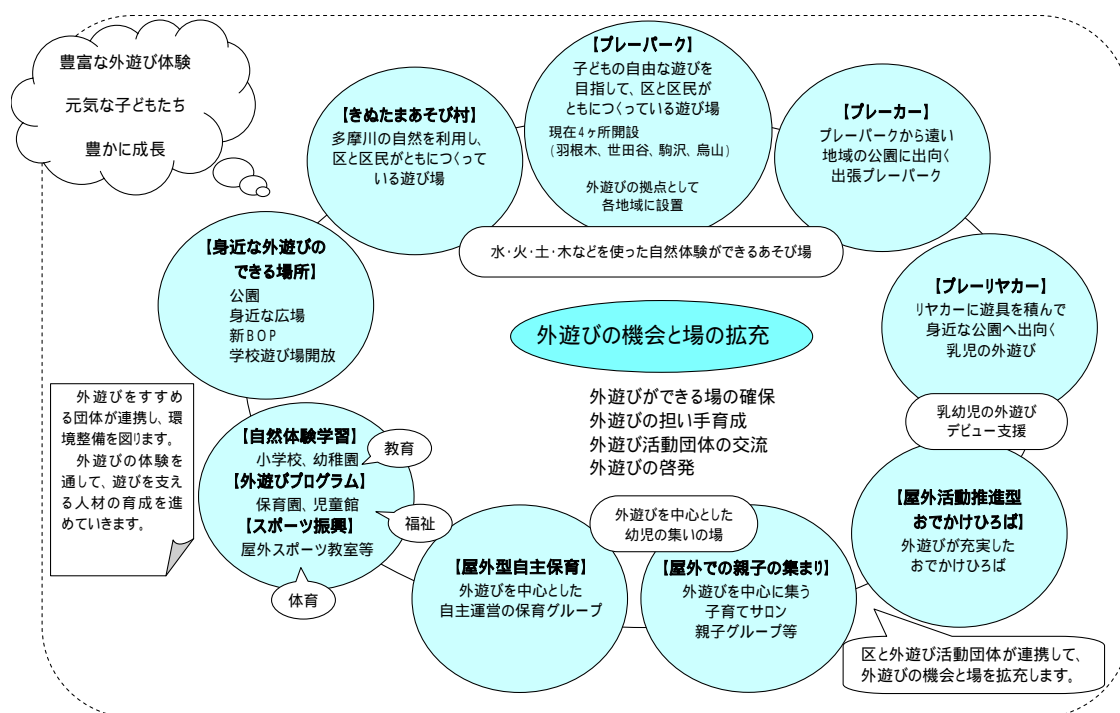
豊富な外遊び体験
元気な子どもたち
豊かに成長

【きぬたまあそび村】
多摩川の自然を利用し、区と区民がともにつくっている遊び場

【プレーパーク】
子どもの自由な遊びを目指して、区と区民がともにつくっている遊び場
現在4ヶ所開設
（羽根木、世田谷、駒沢、烏山）
外遊びの拠点として各地域に設置

【プレーカー】
プレーパークから遠い地域の公園に出向く出張プレーパーク

水･火･土･木などを使った自然体験ができるあそび場

【身近な外遊びのできる場所】
公園
身近な広場
新BOP
学校遊び場開放

外遊びの機会と場の拡充

【プレーリヤカー】
リヤカーに遊具を積んで身近な公園へ出向く
乳児の外遊び

外遊びができる場の確保
外遊びの担い手育成
外遊び活動団体の交流
外遊びの啓発

乳幼児の外遊びデビュー支援

外遊びをすすめる団体が連携し、環境整備を図ります。
外遊びの体験を通して、遊びを支える人材の育成を進めていきます。

【自然体験学習】
小学校、幼稚園
教育
【外遊びプログラム】
保育園、児童館
福祉
【スポーツ振興】
屋外スポーツ教室等
体育

外遊びを中心とした幼児の集いの場

【屋外型自主保育】
外遊びを中心とした自主運営の保育グループ

【屋外での親子の集まり】
外遊びを中心に集う子育てサロン
親子グループ等

【屋外活動推進型おでかけひろば】
外遊びが充実したおでかけひろば

区と外遊び活動団体が連携して、外遊びの機会と場を拡充します。